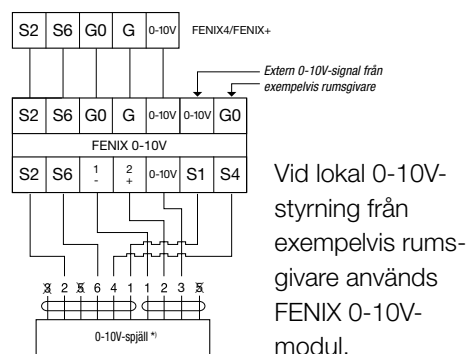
S2 S6 G0 G 0-10V FENIX4/FENIX+

Extern 0-10V-signal från exempelvis rumsgivare

S2 S6 G0 G 0-10V 0-10V G0

FENIX 0-10V

S2 S6 1 - 2 + 0-10V S1 S4

3 2 5 6 4 1 1 2 3 5

0-10V-spjäll *)

Vid lokal 0-10V-styrning från exempelvis rumsgivare används FENIX 0-10V-modul.